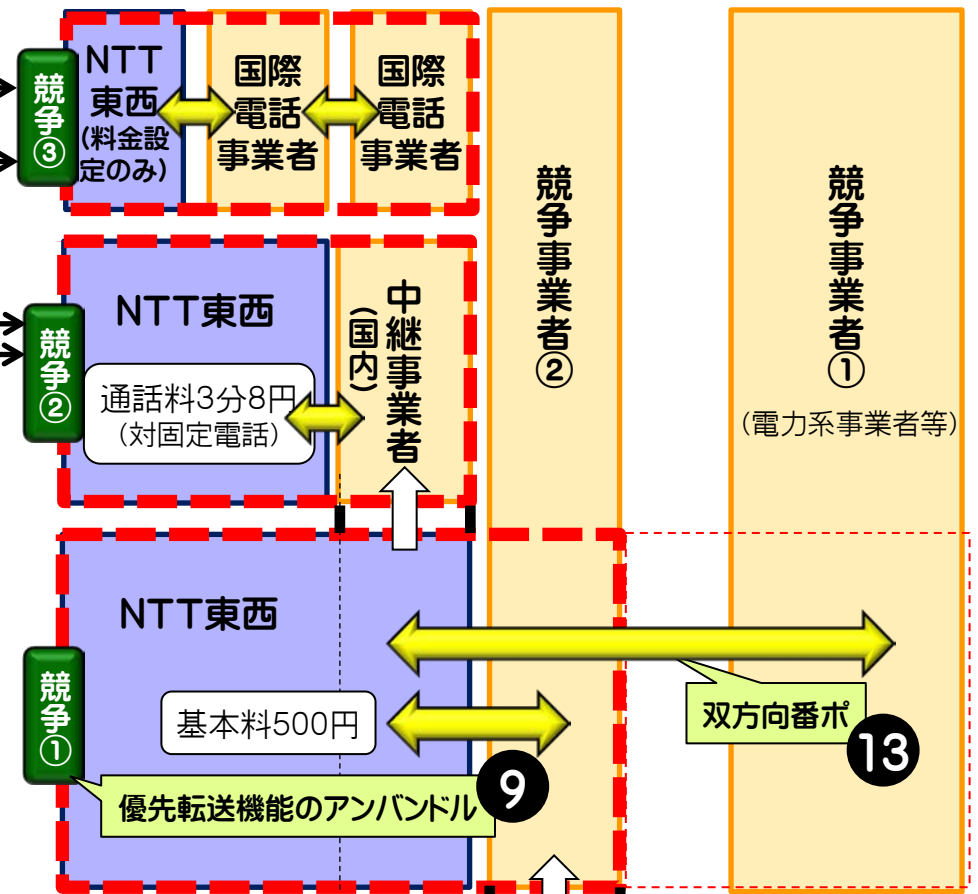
競争③

NTT東西(料金設定のみ)

国際電話事業者

国際電話事業者

競争事業者②

競争事業者①

(電力系事業者等)

競争②

NTT東西

通話料3分8円(対固定電話)

中継事業者(国内)

競争①

NTT東西

基本料500円

双方向番ポ

13

優先転送機能のアンバンドル

9